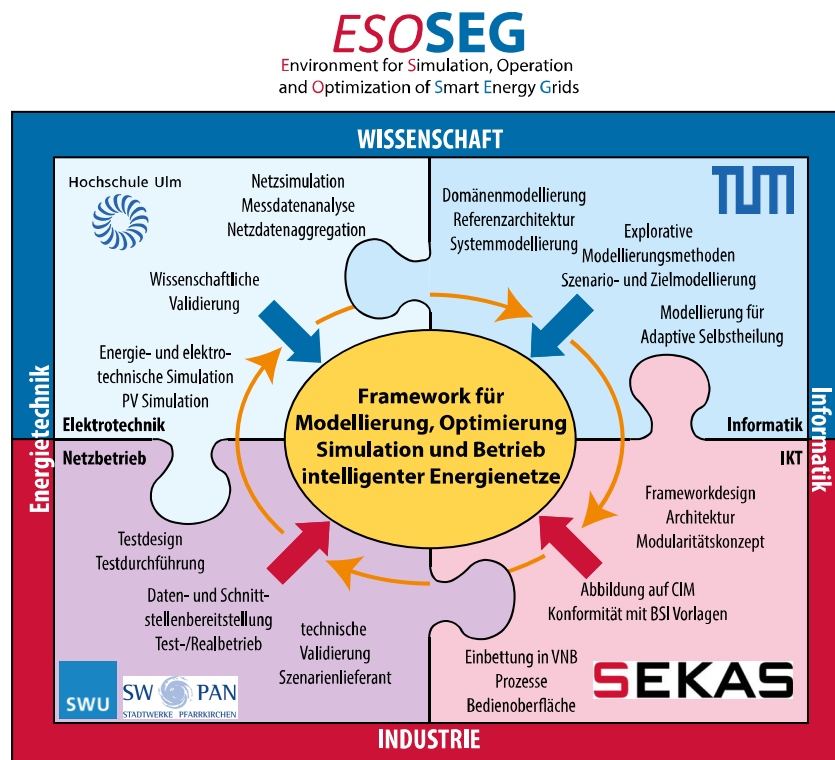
ESOSEG
Environment for Simulation, Operation and Optimization of Smart Energy Grids

WISSENSCHAFT

Hochschule Ulm

Netzsimulation
Messdatenanalyse
Netzdatenaggregation

Wissenschaftliche Validierung

Energie- und elektrotechnische Simulation
PV Simulation

Elektrotechnik

TUM

Domänenmodellierung
Referenzarchitektur
Systemmodellierung

Explorative Modellierungsmethoden
Szenario- und Zielmodellierung

Modellierung für Adaptive Selbstheilung

Informatik

Framework für Modellierung, Optimierung Simulation und Betrieb intelligenter Energienetze

Energietechnik

Informatik

Netzbetrieb

Testdesign
Testdurchführung

Daten- und Schnittstellenbereitstellung
Test-/Realbetrieb

technische Validierung
Szenarienlieferant

SWU

SW PAN
STADTWERKE PFARRKIRCHEN

IKT

Frameworkdesign
Architektur
Modularitätskonzept

Abbildung auf CIM
Konformität mit BSI Vorlagen

Einbettung in VNB Prozesse
Bedienoberfläche

SEKAS

INDUSTRIE